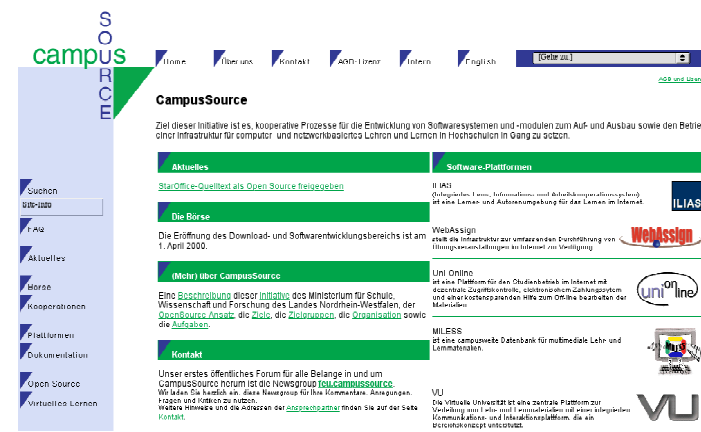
campus
SOURCE

Home | Über uns | Kontakt | AGB-Lizenz | Intern | English

[Gehe zu:]

AGB und Lizen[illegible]

Suchen
Site-Info
FAQ
Aktuelles
Börse
Kooperationen
Plattformen
Dokumentation
Open Source
Virtuelles Lernen

CampusSource

Ziel dieser Initiative ist es, kooperative Prozesse für die Entwicklung von Softwaresystemen und -modulen zum Auf- und Ausbau sowie den Betrie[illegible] einer Infrastruktur für computer- und netzwerkbasiertes Lehren und Lernen in Hochschulen in Gang zu setzen.

Aktuelles

StarOffice-Quelltext als Open Source freigegeben

Die Börse

Die Eröffnung des Download- und Softwarentwicklungsbereichs ist am 1. April 2000.

(Mehr) über CampusSource

Eine Beschreibung dieser Initiative des Ministerium für Schule, Wissenschaft und Forschung des Landes Nordrhein-Westfalen, der OpenSource Ansatz, die Ziele, die Zielgruppen, die Organisation sowie die Aufgaben.

Kontakt

Unser erstes öffentliches Forum für alle Belange in und um CampusSource norum ist die Newsgroup feu.campussource. Wir laden Sie herzlich ein, diese Newsgroup für Ihre Kommentare, Anregungen, Fragen und Kritiken zu nutzen.
Weitere Hinweise und die Adressen der Ansprechpartner finden Sie auf der Seite Kontakt.

Software-Plattformen

ILIAS
(Integriertes Lern-, Informations- und Arbeitskooperationssystem) ist eine Lernen- und Autorenumgebung für das Lernen im Internet.

ILIAS

WebAssign
stellt die Infrastruktur zur umfassenden Durchführung von Übungsveranstaltungen im Internet zur Verfügung

WebAssign

Uni Online
ist eine Plattform für den Studienbetrieb im Internet mit dezentraler Zugriffskontrolle, elektronischem Zahlungssystem und einer kostensparenden Hilfe zum Off-line bearbeiten der Materialien

uni on line

MILESS
ist eine campusweite Datenbank für multimediale Lehr- und Lernmaterialien.

VU
Die Virtuelle Universität ist eine zentrale Plattform zur Verwaltung von Lehr- und Lernmaterialien mit einer integrierten Kommunikations- und Interaktionsplattform, die ein Berechtigungskonzept unterstützt.

VU